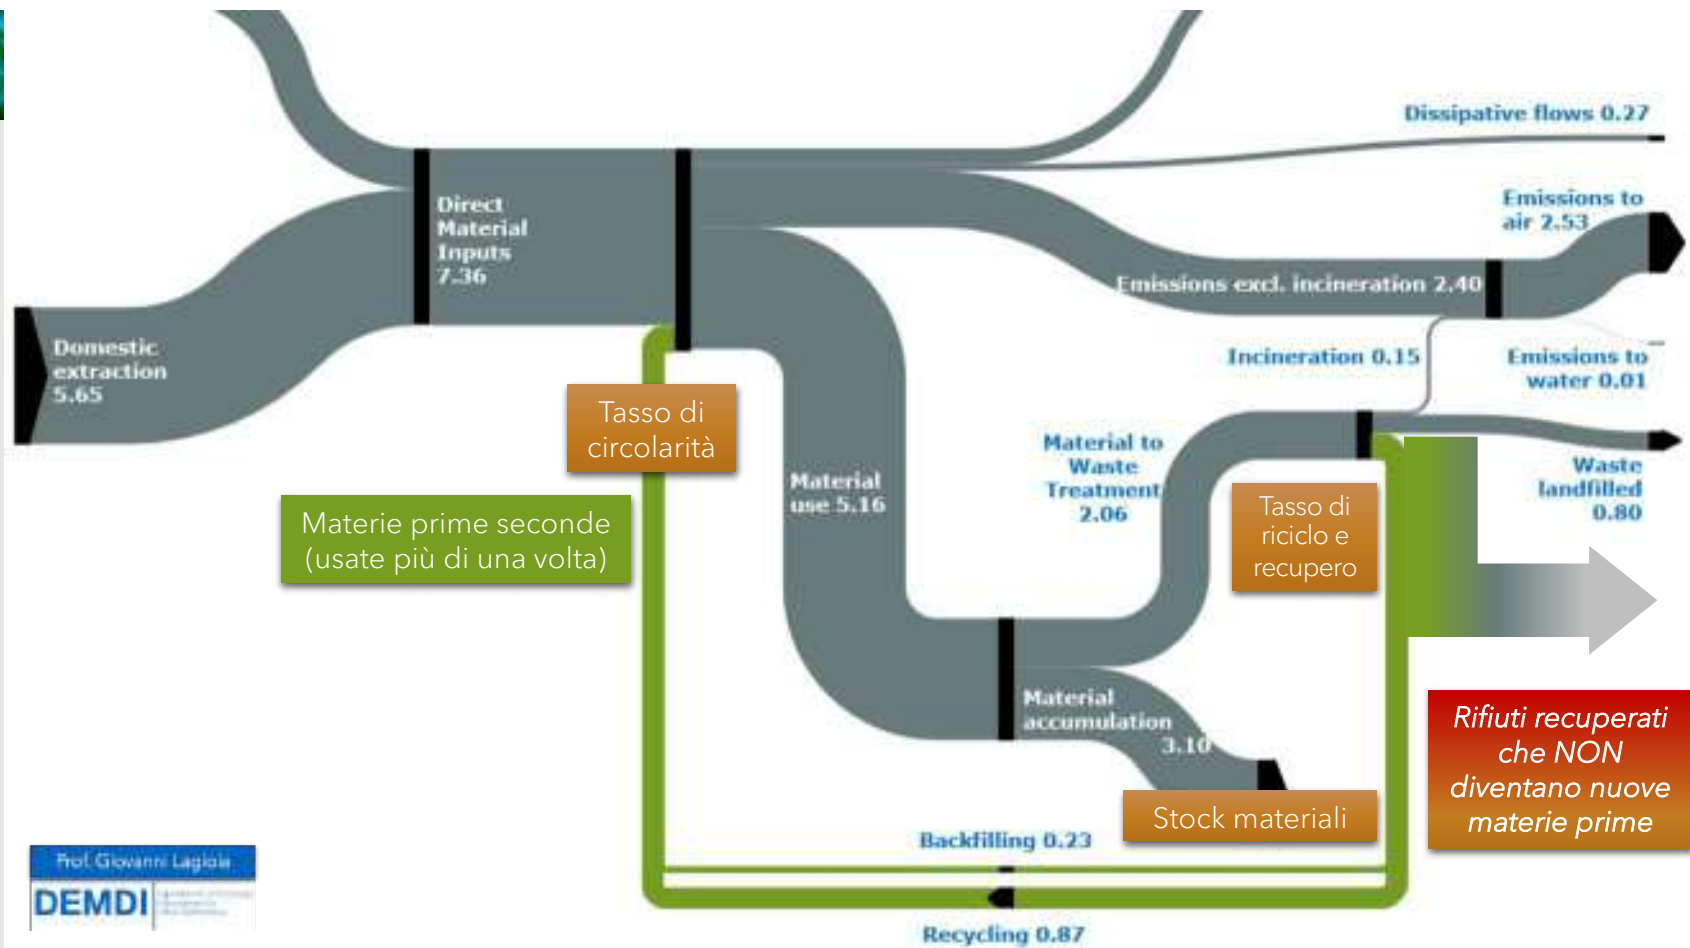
Dissipative flows 0.27

Emissions to air 2.53

Direct Material Inputs 7.36

Emissions excl. incineration 2.40

Domestic extraction 5.65

Incineration 0.15

Emissions to water 0.01

Tasso di circolarità

Material to Waste Treatment 2.06

Material use 5.16

Waste landfilled 0.80

Materie prime seconde (usate più di una volta)

Tasso di riciclo e recupero

Material accumulation 3.10

Rifiuti recuperati che NON diventano nuove materie prime

Stock materiali

Backfilling 0.23

Prof. Giovanni Lagioia

DEMDI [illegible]

Recycling 0.87